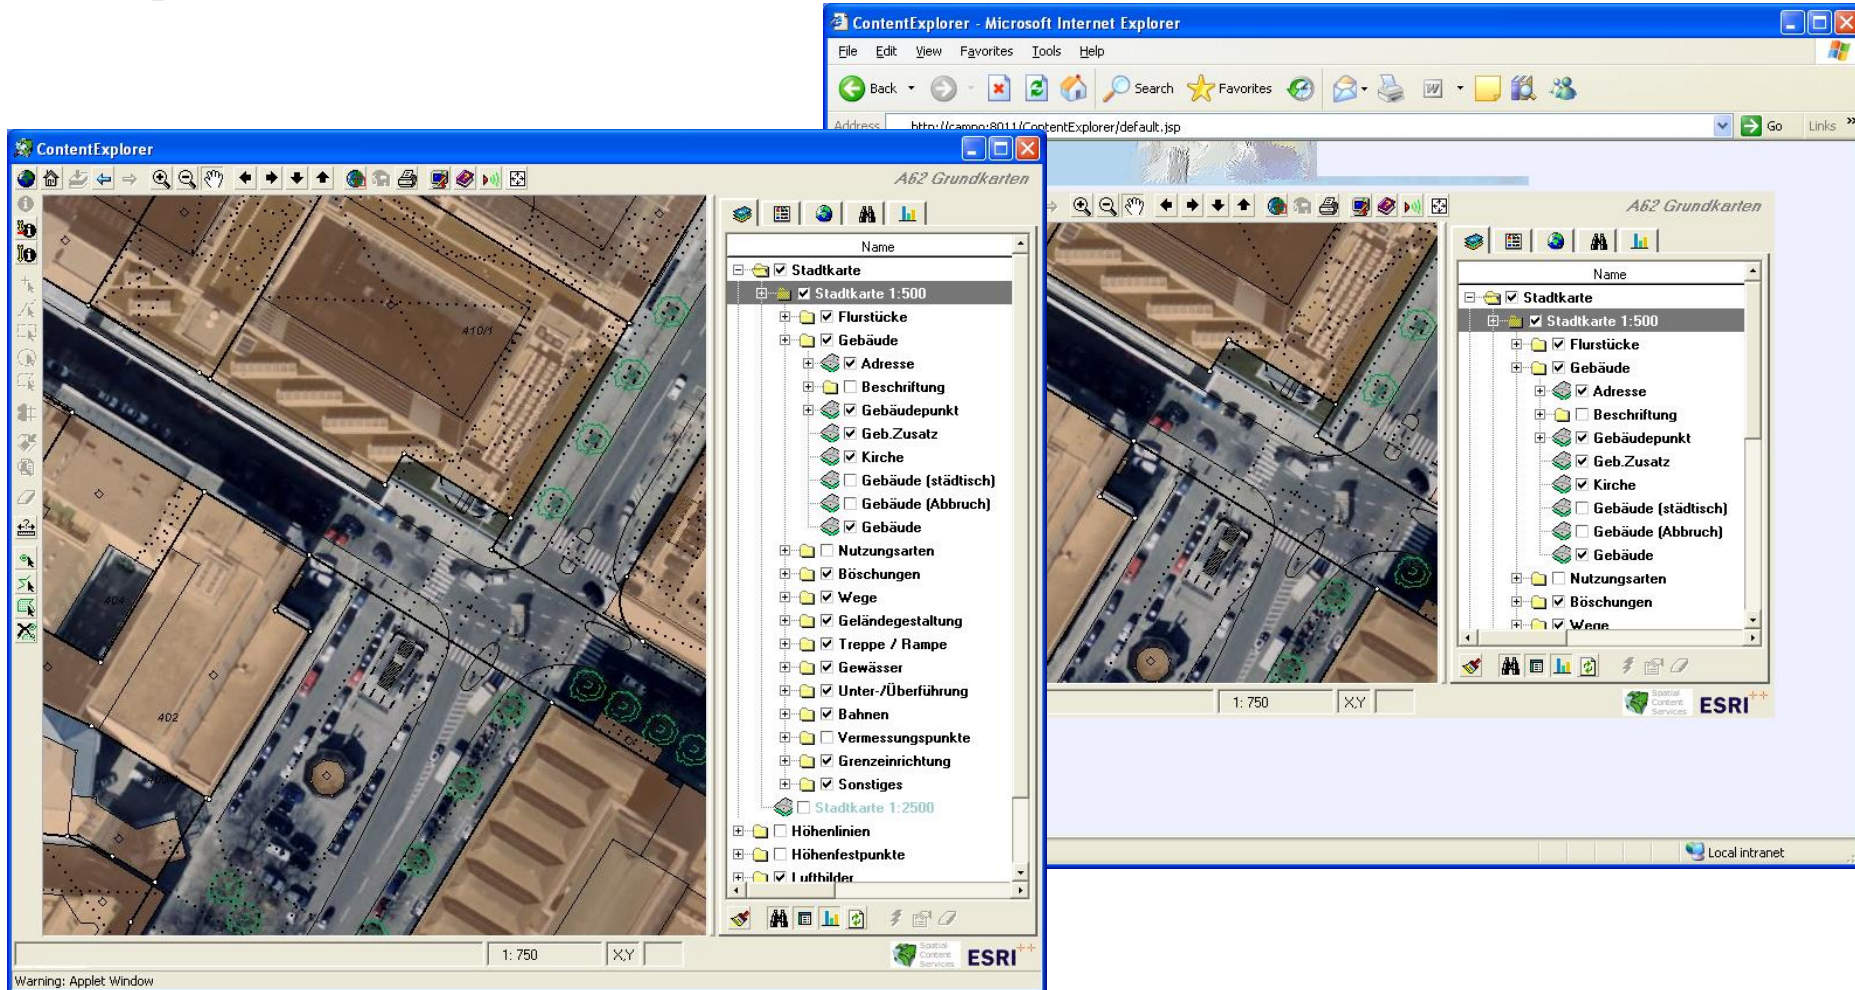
ContentExplorer - Microsoft Internet Explorer

File Edit View Favorites Tools Help

Back Search Favorites

Address http://campo:8011/ContentExplorer/default.jsp Go Links

A62 Grundkarten

Name

Stadtkarte
Stadtkarte 1:500
Flurstücke
Gebäude
Adresse
Beschriftung
Gebäudepunkt
Geb.Zusatz
Kirche
Gebäude (städtisch)
Gebäude (Abbruch)
Gebäude
Nutzungsarten
Böschungen
Wege

1: 750 X,Y

Spatial Content Services ESRI

Local intranet

ContentExplorer

A62 Grundkarten

410/1

404

402

Name

Stadtkarte
Stadtkarte 1:500
Flurstücke
Gebäude
Adresse
Beschriftung
Gebäudepunkt
Geb.Zusatz
Kirche
Gebäude (städtisch)
Gebäude (Abbruch)
Gebäude
Nutzungsarten
Böschungen
Wege
Geländegestaltung
Treppe / Rampe
Gewässer
Unter-/Überführung
Bahnen
Vermessungspunkte
Grenzeinrichtung
Sonstiges
Stadtkarte 1:2500
Höhenlinien
Höhenfestpunkte
Luftbilder

1: 750 X,Y

Spatial Content Services ESRI

Warning: Applet Window